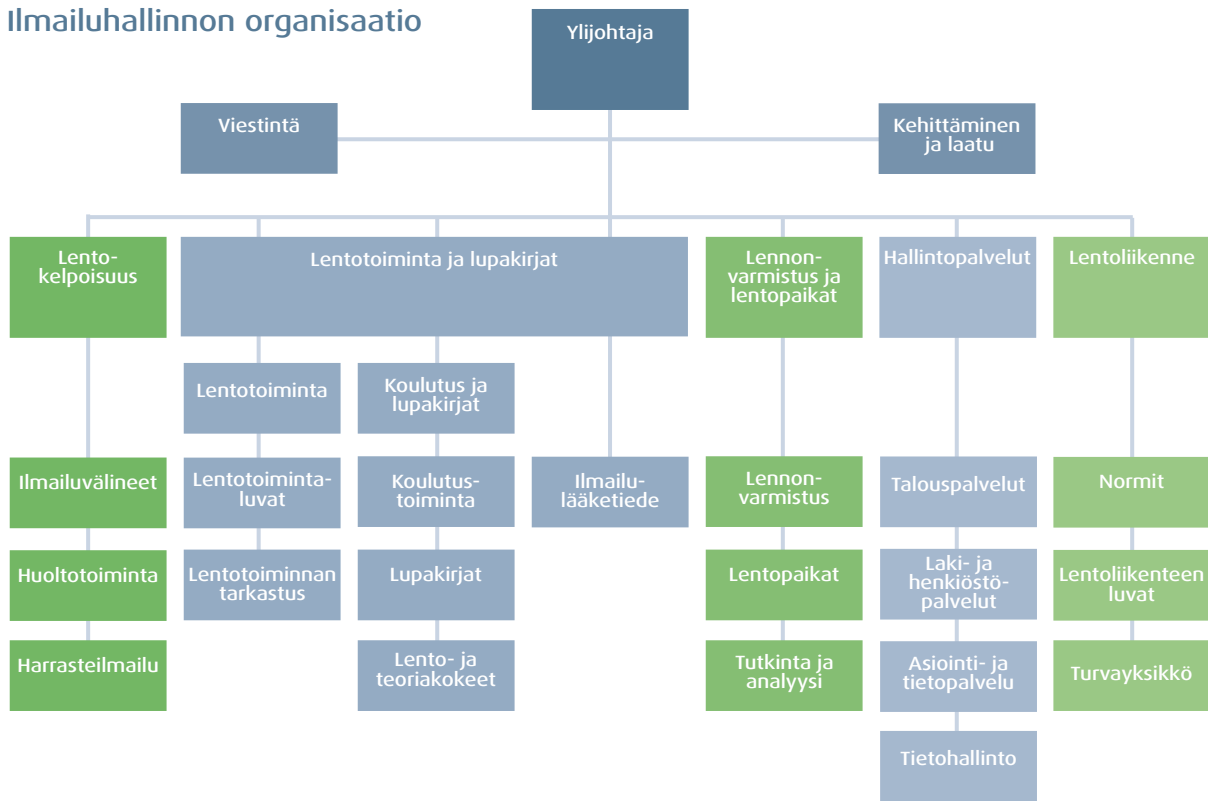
Ilmailuhallinnon organisaatio

Ylijohtaja

Viestintä

Kehittäminen ja laatu

Lentokelpoisuus

Ilmailuvälineet

Huoltotoiminta

Harrasteilmailu

Lentotoiminta ja lupakirjat

Lentotoiminta

Lentotoimintaluvat

Lentotoiminnan tarkastus

Koulutus ja lupakirjat

Koulutustoiminta

Lupakirjat

Lento- ja teoriakokeet

Ilmailulääketiede

Lennonvarmistus ja lentopaikat

Lennonvarmistus

Lentopaikat

Tutkinta ja analyysi

Hallintopalvelut

Talouspalvelut

Laki- ja henkiöstöpalvelut

Asiointi- ja tietopalvelu

Tietohallinto

Lentoliikenne

Normit

Lentoliikenteen luvat

Turvayksikkö